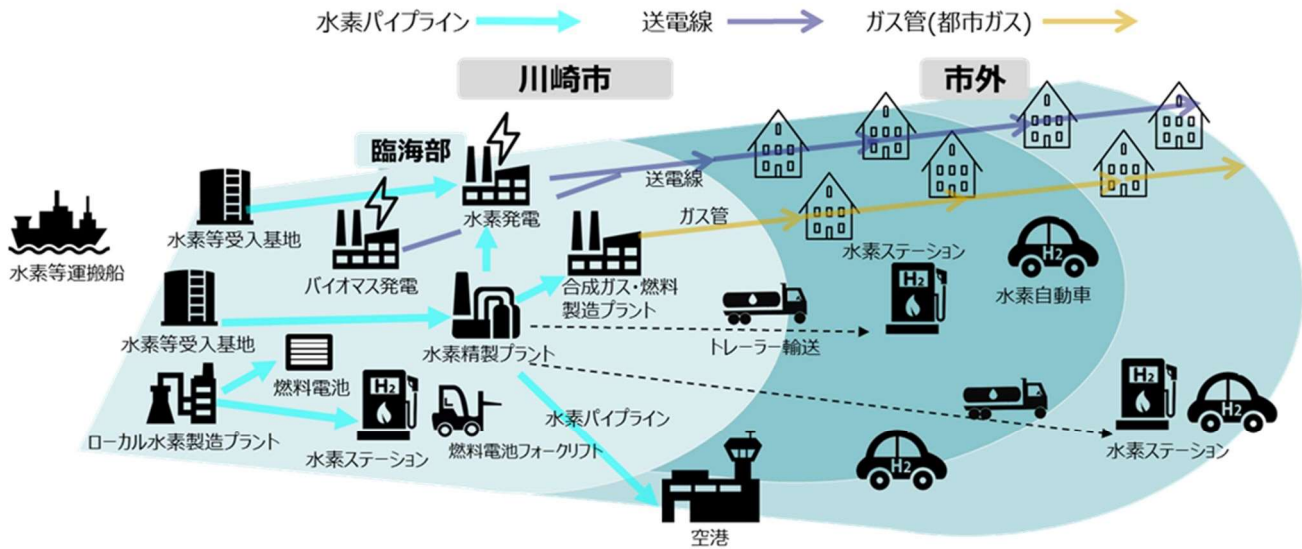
水素パイプライン　送電線　ガス管(都市ガス)

川崎市

市外

臨海部

水素等運搬船

水素等受入基地

バイオマス発電

水素発電

送電線

ガス管

合成ガス・燃料製造プラント

水素ステーション

水素自動車

水素等受入基地

水素精製プラント

トレーラー輸送

燃料電池

ローカル水素製造プラント

水素ステーション

燃料電池フォークリフト

水素パイプライン

空港

水素ステーション

$H_2$

$H_2$

$H_2$

$H_2$

$H_2$

$H_2$